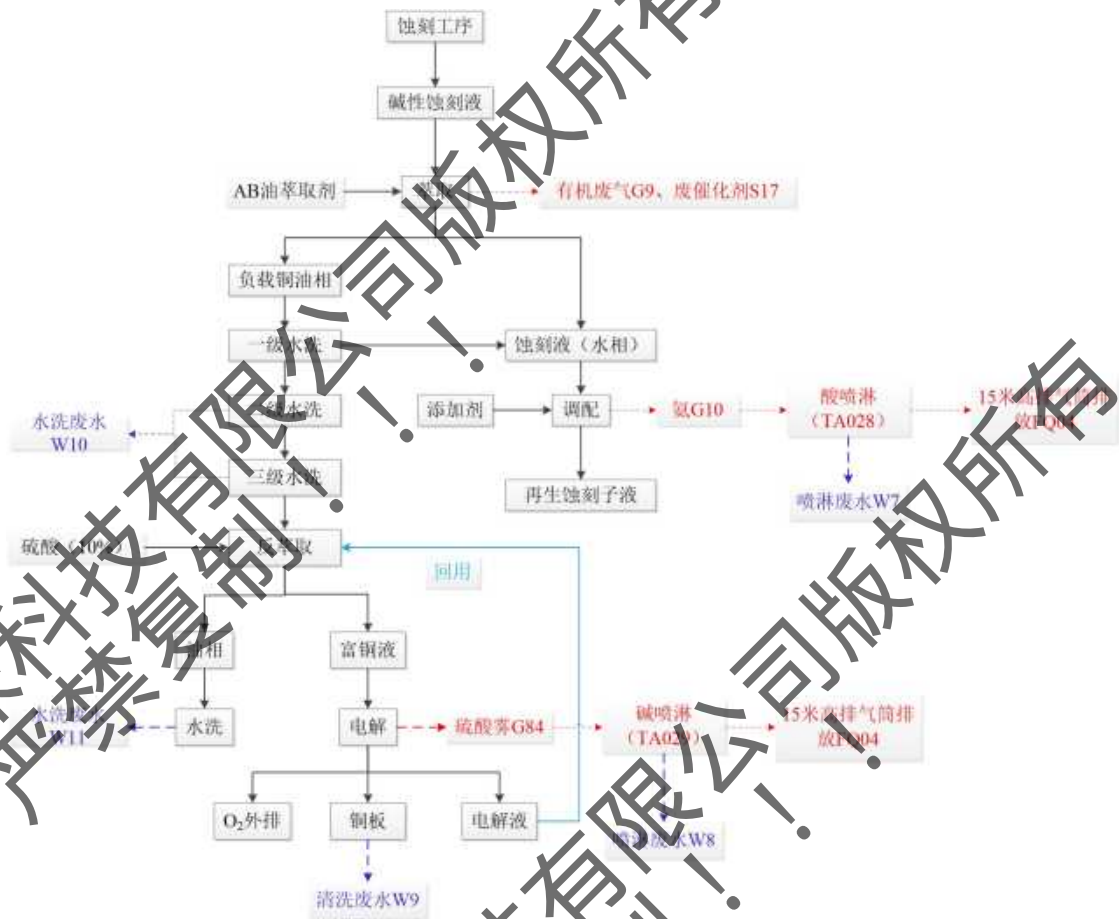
蚀刻工序

碱性蚀刻液

AB油萃取剂

萃取

有机废气G9、废催化剂S17

负载铜油相

一级水洗

蚀刻液（水相）

水洗废水W10

二级水洗

添加剂

调配

氨G10

酸喷淋（TA028）

15米高排气筒排放FQ04

三级水洗

再生蚀刻子液

喷淋废水W7

硫酸（10%）

反萃取

回用

油相

富铜液

水洗废水W11

水洗

电解

硫酸雾G84

碱喷淋（TA029）

15米高排气筒排放FQ04

$O_2$外排

铜板

电解液

喷淋废水W8

清洗废水W9

科技有限公司版权所有
严禁复制！！

科技有限公司版权所有
严禁复制！！

公司版权所有
有限公司
！！